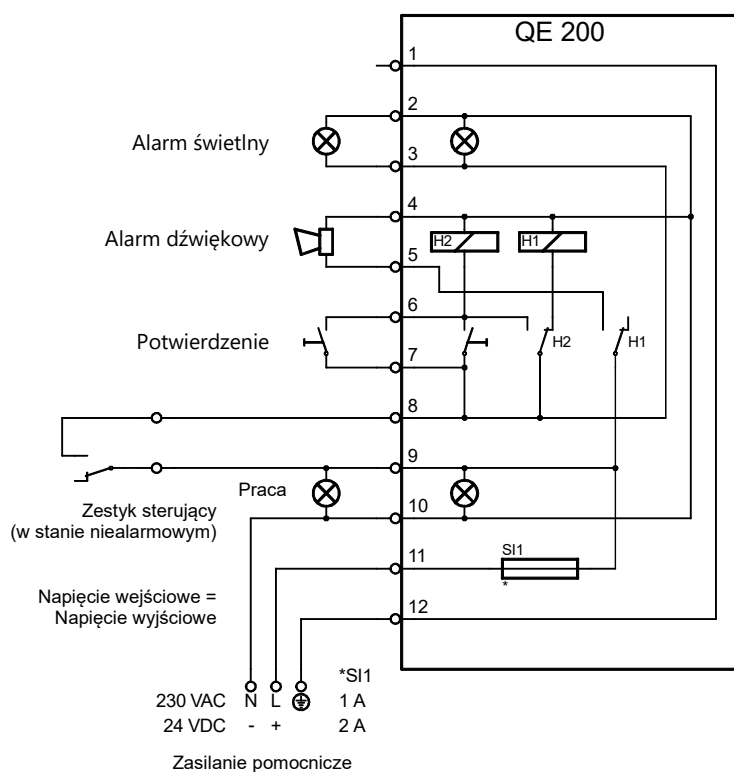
QE 200

1

2

Alarm świetlny

3

4

Alarm dźwiękowy

H2

H1

5

6

Potwierdzenie

H2

H1

7

8

9

Praca

Zestyk sterujący (w stanie niealarmowym)

10

11

SI1

*

Napięcie wejściowe = Napięcie wyjściowe

12

*SI1

230 VAC N L 1 A

24 VDC - + 2 A

Zasilanie pomocnicze